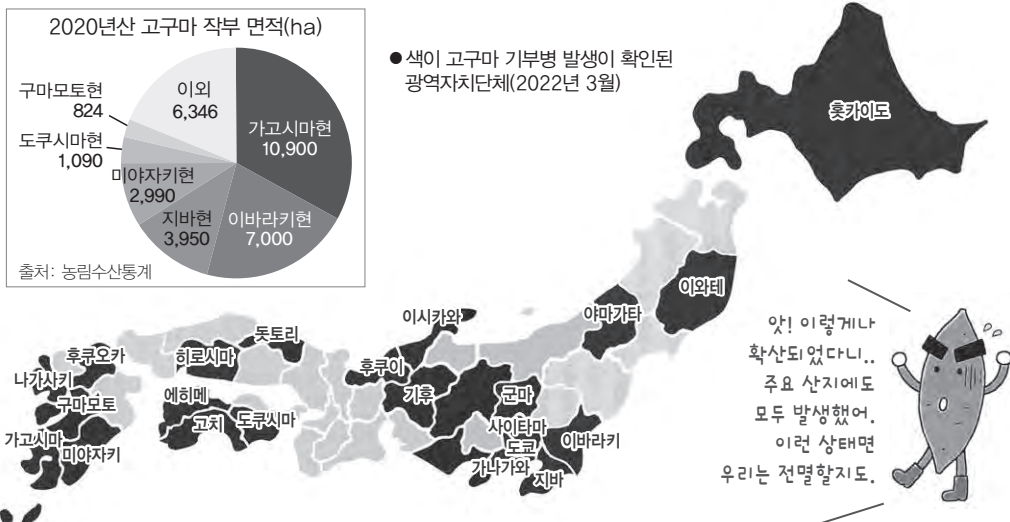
2020년산 고구마 작부 면적(ha)

이외
6,346

구마모토현
824

도쿠시마현
1,090

미야자키현
2,990

지바현
3,950

이바라키현
7,000

가고시마현
10,900

출처: 농림수산통계

●색이 고구마 기부병 발생이 확인된 광역자치단체(2022년 3월)

홋카이도

이와테

야마가타

이시카와

후쿠이

기후

군마

사이타마

도쿄

이바라키

가나가와

지바

돗토리

히로시마

에히메

고치

도쿠시마

후쿠오카

나가사키

구마모토

가고시마

미야자키

앗! 이렇게나 확산되었다니.. 주요 산지에도 모두 발생했어. 이런 상태면 우리는 전멸할지도.